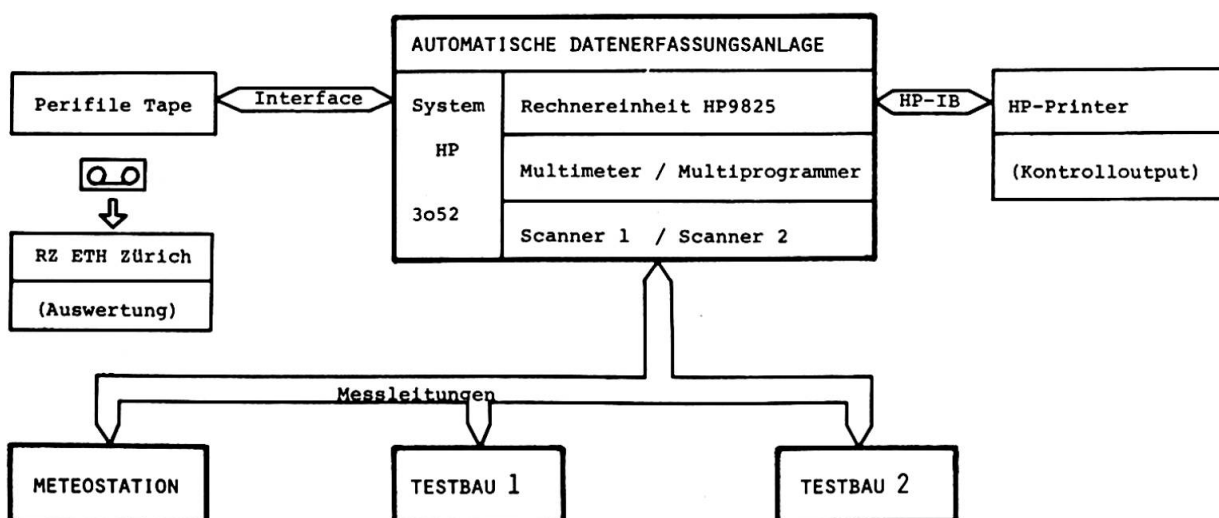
AUTOMATISCHE DATENERFASSUNGSANLAGE

Perifile Tape

Interface

System

HP

3o52

Rechnereinheit HP9825

Multimeter / Multiprogrammer

Scanner 1 / Scanner 2

HP-IB

HP-Printer

(Kontrolloutput)

RZ ETH Zürich

(Auswertung)

Messleitungen

METEOSTATION

TESTBAU 1

TESTBAU 2